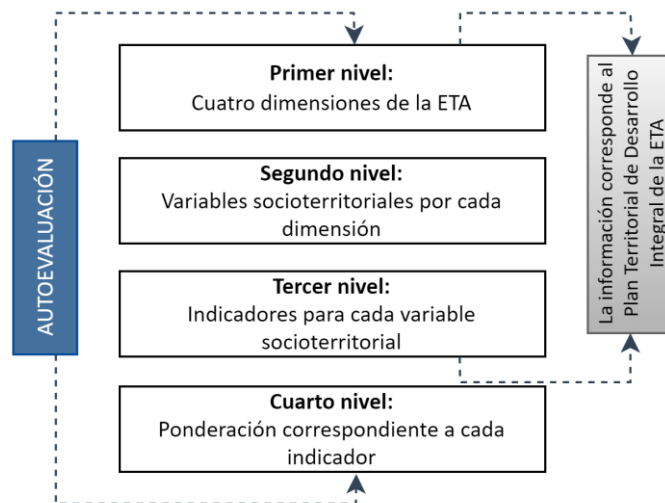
AUTOEVALUACIÓN

**Primer nivel:**
Cuatro dimensiones de la ETA

**Segundo nivel:**
Variables socioterritoriales por cada dimensión

**Tercer nivel:**
Indicadores para cada variable socioterritorial

**Cuarto nivel:**
Ponderación correspondiente a cada indicador

La información corresponde al Plan Territorial de Desarrollo Integral de la ETA